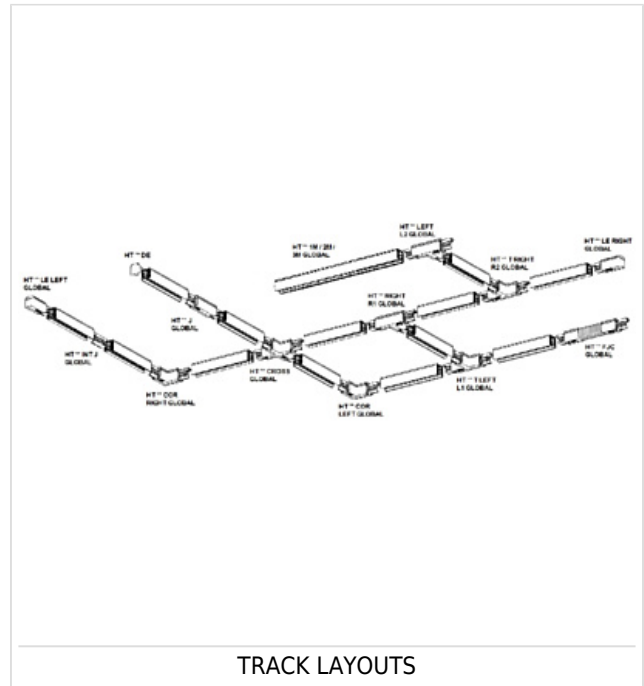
HT™ LEFT L2 GLOBAL

HT™ 1M / 2M / 3M GLOBAL

HT™ LE RIGHT GLOBAL

HT™ DE

HT™ LE LEFT GLOBAL

HT™ T RIGHT R2 GLOBAL

HT™ J GLOBAL

HT™ RIGHT R1 GLOBAL

HT™ INT J GLOBAL

HT™ CROSS GLOBAL

HT™ FJC GLOBAL

HT™ COR RIGHT GLOBAL

HT™ T LEFT L1 GLOBAL

HT™ COR LEFT GLOBAL

TRACK LAYOUTS